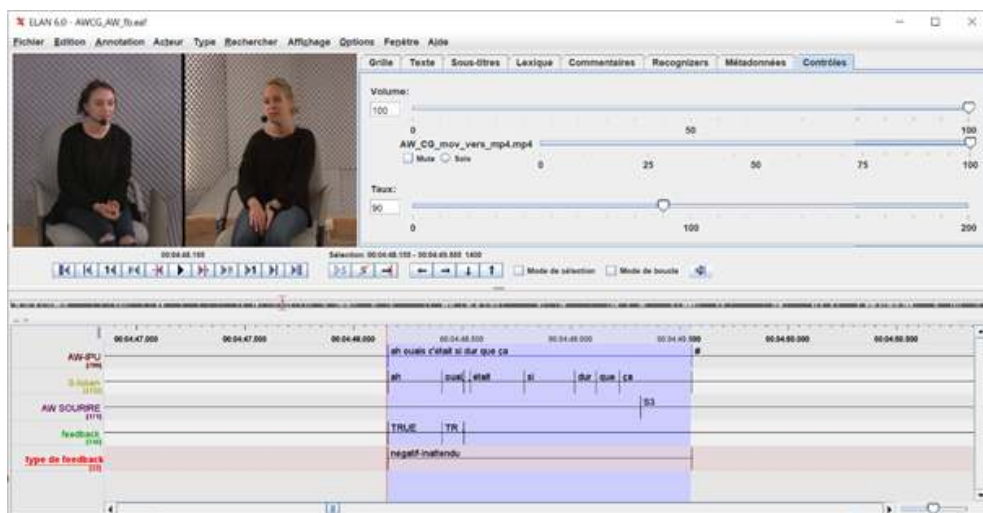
ELAN 6.0 - AWCG_AW_fb.eaf

Fichier Edition Annotation Acteur Type Rechercher Affichage Options Fenêtre Aide

Grille Texte Sous-titres Lexique Commentaires Recognizers Métadonnées Contrôles

Volume:

100

0 50 100

AW_CG_mov_vers_mp4.mp4

Mute Solo

0 25 50 75 100

Taux:

90

0 100 200

00:04:48.150

Sélection: 00:04:48.150 - 00:04:49.550 1400

Mode de sélection Mode de boucle

00:04:47.000 00:04:47.500 00:04:48.000 00:04:48.500 00:04:49.000 00:04:49.500 00:04:50.000 00:04:50.500

AW-IPU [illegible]

ah ouais c'était si dur que ça

#

S-token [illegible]

ah ouai c'était si dur que ça

AW SOURIRE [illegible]

S3

feedback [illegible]

TRUE TR

type de feedback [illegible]

négatif-inattendu